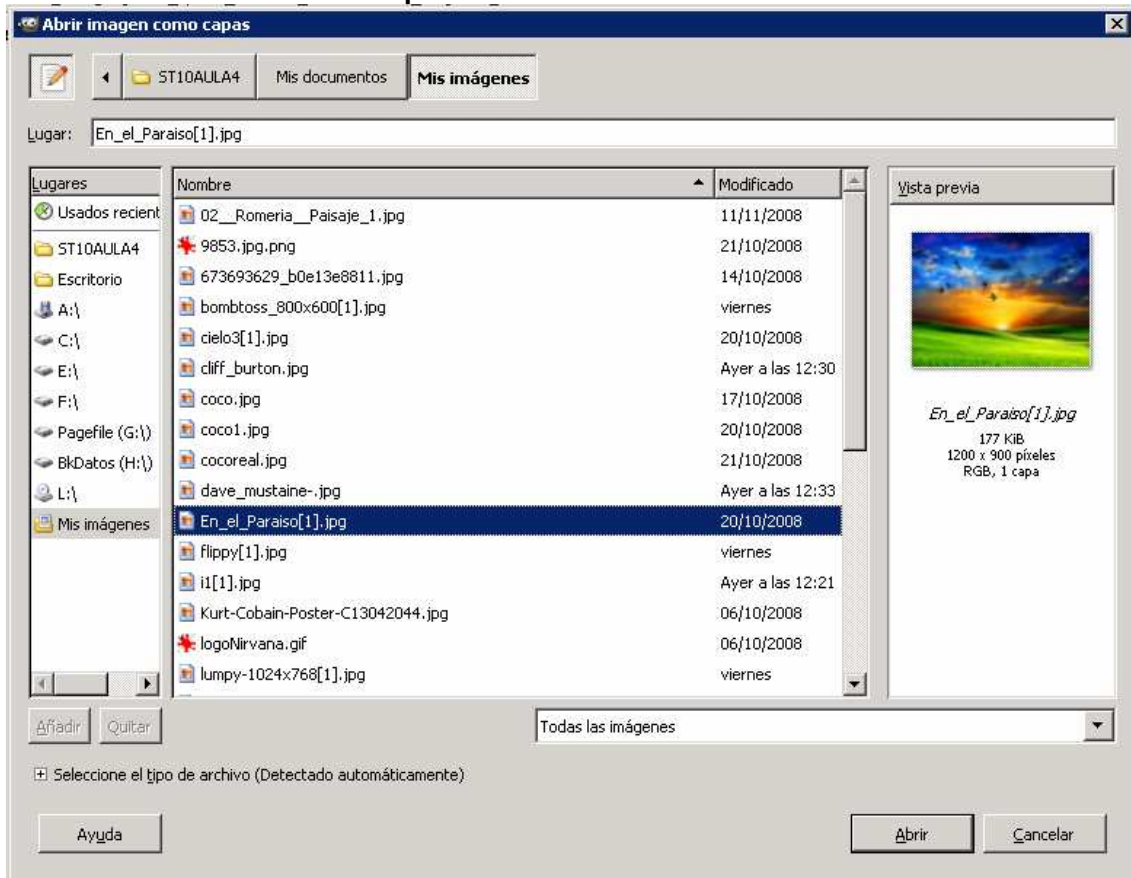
Abrir imagen como capas

ST10AULA4 | Mis documentos | Mis imágenes

Lugar: En_el_Paraiso[1].jpg

| Lugares |
|---|
| Usados recient |
| ST10AULA4 |
| Escritorio |
| A:\ |
| C:\ |
| E:\ |
| F:\ |
| Pagefile (G:\) |
| BkDatos (H:\) |
| L:\ |
| Mis imágenes |

| Nombre | Modificado |
|---|---|
| 02__Romeria__Paisaje_1.jpg | 11/11/2008 |
| 9853.jpg.png | 21/10/2008 |
| 673693629_b0e13e8811.jpg | 14/10/2008 |
| bombtoss_800x600[1].jpg | viernes |
| cielo3[1].jpg | 20/10/2008 |
| cliff_burton.jpg | Ayer a las 12:30 |
| coco.jpg | 17/10/2008 |
| coco1.jpg | 20/10/2008 |
| cocoreal.jpg | 21/10/2008 |
| dave_mustaine-.jpg | Ayer a las 12:33 |
| En_el_Paraiso[1].jpg | 20/10/2008 |
| flippy[1].jpg | viernes |
| i1[1].jpg | Ayer a las 12:21 |
| Kurt-Cobain-Poster-C13042044.jpg | 06/10/2008 |
| logoNirvana.gif | 06/10/2008 |
| lumpy-1024x768[1].jpg | viernes |

Vista previa

En_el_Paraiso[1].jpg
177 KiB
1200 x 900 píxeles
RGB, 1 capa

Añadir Quitar

Todas las imágenes

Seleccione el tipo de archivo (Detectado automáticamente)

Ayuda

Abrir Cancelar